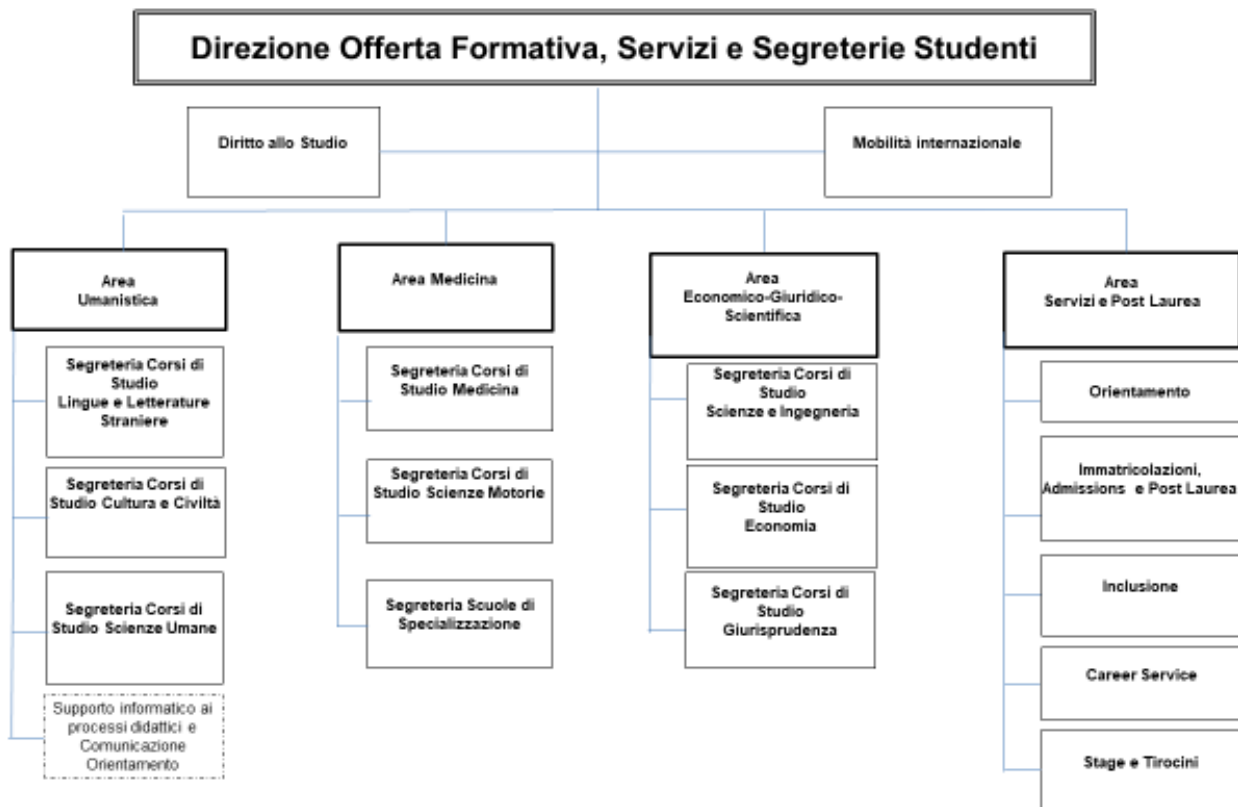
Direzione Offerta Formativa, Servizi e Segreterie Studenti

Diritto allo Studio

Mobilità internazionale

Area
Umanistica

Segreteria Corsi di Studio
Lingue e Letterature Straniere

Segreteria Corsi di Studio Cultura e Civiltà

Segreteria Corsi di Studio Scienze Umane

Supporto informatico ai processi didattici e Comunicazione Orientamento

Area Medicina

Segreteria Corsi di Studio Medicina

Segreteria Corsi di Studio Scienze Motorie

Segreteria Scuole di Specializzazione

Area
Economico-Giuridico-Scientifica

Segreteria Corsi di Studio
Scienze e Ingegneria

Segreteria Corsi di Studio
Economia

Segreteria Corsi di Studio
Giurisprudenza

Area
Servizi e Post Laurea

Orientamento

Immatricolazioni, Admissions e Post Laurea

Inclusione

Career Service

Stage e Tirocini